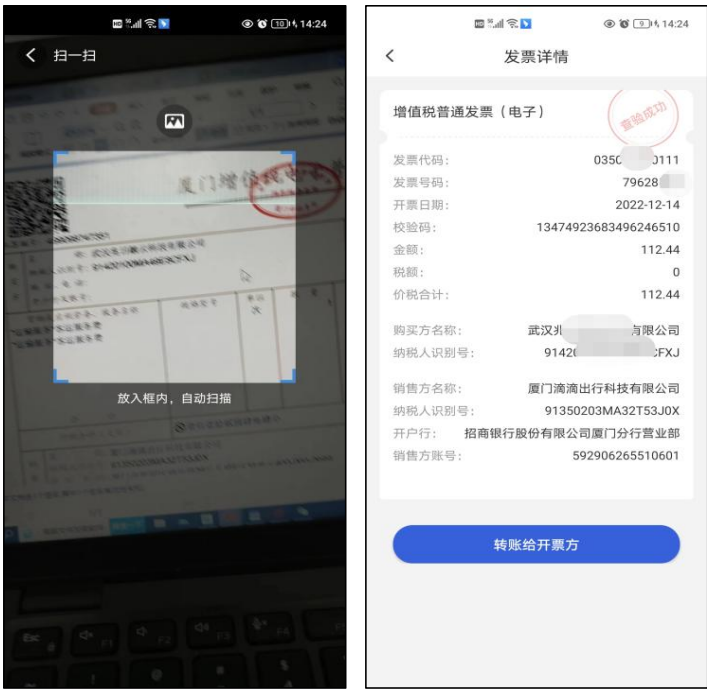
14:24

扫一扫

厦门增值税电子

放入框内，自动扫描

14:24

发票详情

增值税普通发票（电子）

查验成功

发票代码： 035C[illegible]0111
发票号码： 79628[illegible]
开票日期： 2022-12-14
校验码： 13474923683496246510
金额： 112.44
税额： 0
价税合计： 112.44

购买方名称： 武汉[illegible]有限公司
纳税人识别号： 914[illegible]CFXJ

销售方名称： 厦门滴滴出行科技有限公司
纳税人识别号： 91350203MA32T53J0X
开户行： 招商银行股份有限公司厦门分行营业部
销售方账号： 592906265510601

转账给开票方